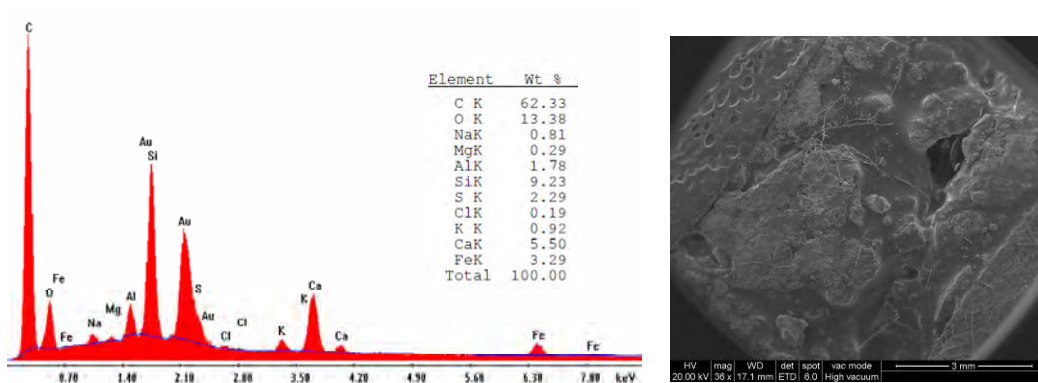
C

Fe
O
Fe
Na
Mg
Al
Au
Si
Au
S
Au
Cl
Cl
K
K
Ca
Ca
Fe
Fe

0.70 1.40 2.10 2.80 3.50 4.20 4.90 5.60 6.30 7.00 keV

| Element | Wt % |
|---|---|
| C K | 62.33 |
| O K | 13.38 |
| NaK | 0.81 |
| MgK | 0.29 |
| AlK | 1.78 |
| SiK | 9.23 |
| S K | 2.29 |
| ClK | 0.19 |
| K K | 0.92 |
| CaK | 5.50 |
| FeK | 3.29 |
| Total | 100.00 |

| HV | mag | WD | det | spot | vac mode |
|---|---|---|---|---|---|
| 20.00 kV | 36 x | 17.1 mm | ETD | 6.0 | High vacuum |

3 mm